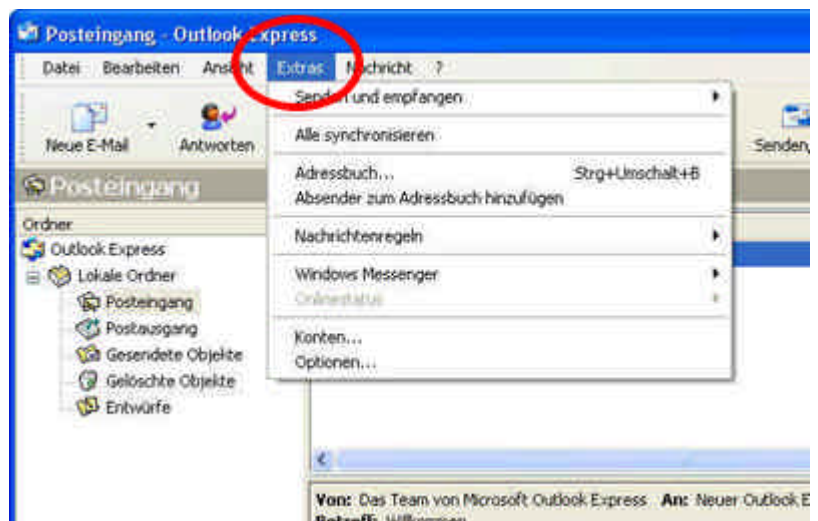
Posteingang - Outlook Express

Datei Bearbeiten Ansicht Extras Nachricht ?

Neue E-Mail Antworten

Senden

Posteingang

Ordner

Outlook Express
Lokale Ordner
Posteingang
Postausgang
Gesendete Objekte
Gelöschte Objekte
Entwürfe

Senden und empfangen
Alle synchronisieren
Adressbuch... Strg+Umschalt+B
Absender zum Adressbuch hinzufügen
Nachrichtenregeln
Windows Messenger
Onlinestatus
Konten...
Optionen...

Von: Das Team von Microsoft Outlook Express An: Neuer Outlook E
Betreff: Willkommen